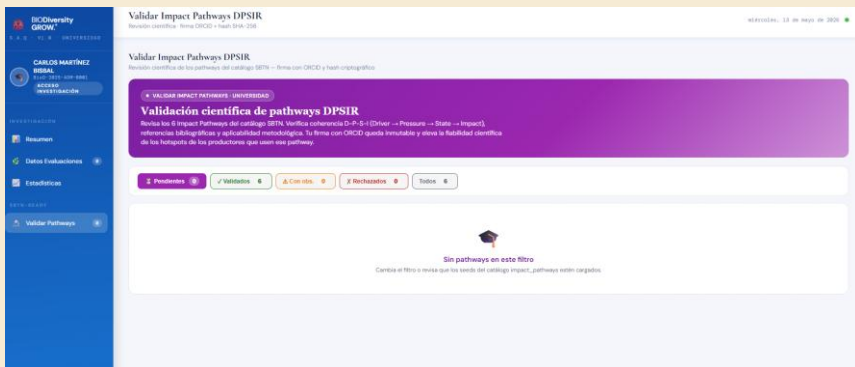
BIODiversity GROW.
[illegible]

CARLOS MARTÍNEZ BISBAL
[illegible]
ACCESO INVESTIGACIÓN

INVESTIGACIÓN
Resumen
Datos Evaluaciones 0
Estadísticas
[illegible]
Validar Pathways 0

Validar Impact Pathways DPSIR
Revisión científica · firma ORCID + hash SHA-256

miércoles, 13 de mayo de 2026

Validar Impact Pathways DPSIR
Revisión científica de los pathways del catálogo SBTN — firma con ORCID y hash criptográfico

★ VALIDAR IMPACT PATHWAYS · UNIVERSIDAD
Validación científica de pathways DPSIR
Revisa los 6 Impact Pathways del catálogo SBTN. Verifica coherencia D–P–S–I (Driver → Pressure → State → Impact), referencias bibliográficas y aplicabilidad metodológica. Tu firma con ORCID queda inmutable y eleva la fiabilidad científica de los hotspots de los productores que usen ese pathway.

⧗ Pendientes 0
✓ Validados 0
⚠ Con obs. 0
✗ Rechazados 0
Todos 0

Sin pathways en este filtro
Cambia el filtro o revisa que los seeds del catálogo impact_pathways estén cargados.